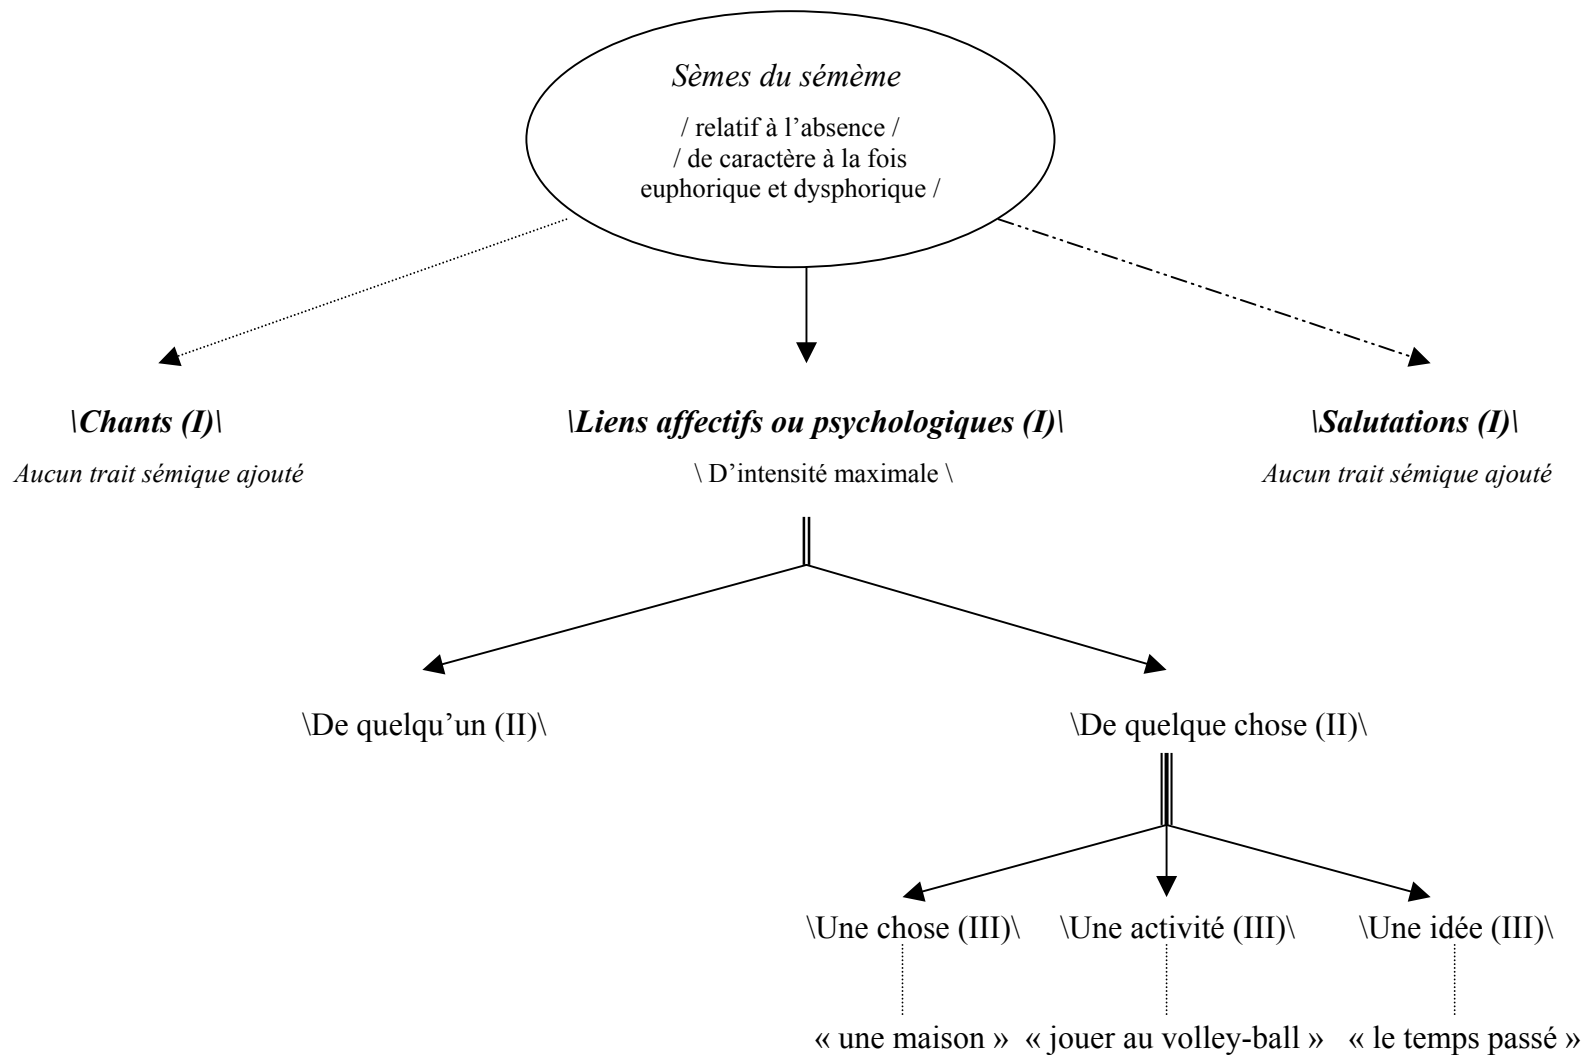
Sèmes du sémème

/ relatif à l'absence /
/ de caractère à la fois euphorique et dysphorique /

\Chants (I)\
Aucun trait sémique ajouté

\Liens affectifs ou psychologiques (I)\
\ D'intensité maximale \

\Salutations (I)\
Aucun trait sémique ajouté

\De quelqu'un (II)\

\De quelque chose (II)\

\Une chose (III)\
« une maison »

\Une activité (III)\
« jouer au volley-ball »

\Une idée (III)\
« le temps passé »